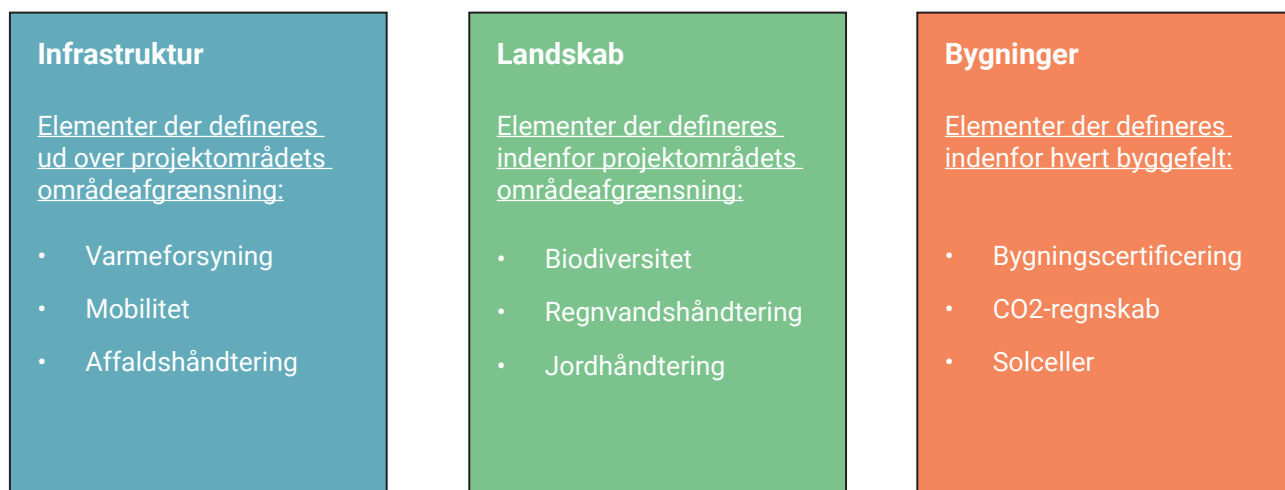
Infrastruktur

Elementer der defineres ud over projektområdets områdeafgrænsning:

- Varmeforsyning
- Mobilitet
- Affaldshåndtering

Landskab

Elementer der defineres indenfor projektområdets områdeafgrænsning:

- Biodiversitet
- Regnvandshåndtering
- Jordhåndtering

Bygninger

Elementer der defineres indenfor hvert byggefelt:

- Bygningscertificering
- CO2-regnskab
- Solceller